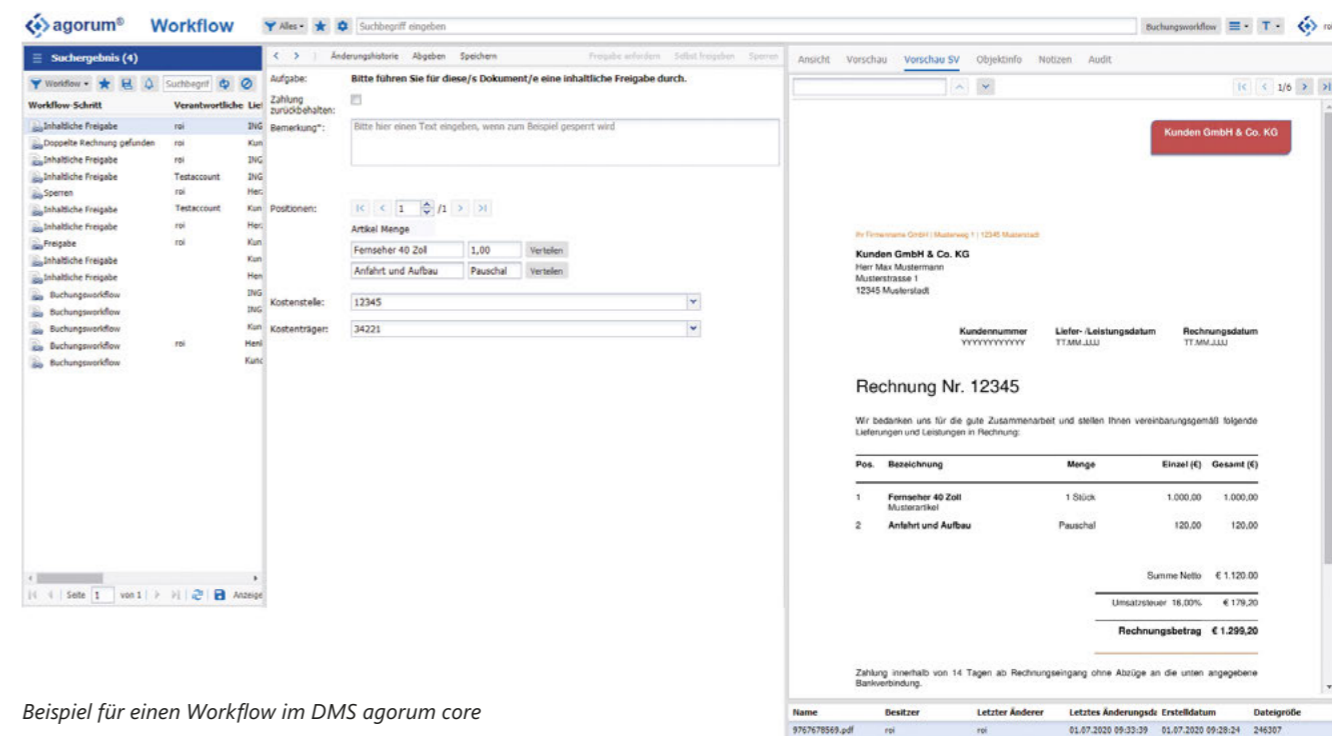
agorum® Workflow Alles Suchbegriff eingeben Buchungsworkflow T

Suchergebnis (4)

Workflow Suchbegriff

| Workflow-Schritt | Verantwortliche | Lie |
|---|---|---|
| Inhaltliche Freigabe | roi | ING |
| Doppelte Rechnung gefunden | roi | Kun |
| Inhaltliche Freigabe | roi | ING |
| Inhaltliche Freigabe | Testaccount | ING |
| Sperren | roi | Her |
| Inhaltliche Freigabe | Testaccount | Kun |
| Inhaltliche Freigabe | roi | Her |
| Freigabe | roi | Kun |
| Inhaltliche Freigabe | | Kun |
| Inhaltliche Freigabe | | Hen |
| Buchungsworkflow | | ING |
| Buchungsworkflow | | ING |
| Buchungsworkflow | | Kun |
| Buchungsworkflow | roi | Heni |
| Buchungsworkflow | | Kun |

Seite 1 von 1 Anzeige

Änderungshistorie Abgeben Speichern Freigabe anfordern Selbst freigeben Sperren

Aufgabe: Bitte führen Sie für diese/s Dokument/e eine inhaltliche Freigabe durch.

Zahlung zurückbehalten:

Bemerkung*: Bitte hier einen Text eingeben, wenn zum Beispiel gesperrt wird

Positionen: 1 /1

Artikel Menge

Fernseher 40 Zoll 1,00 Verteilen

Anfahrt und Aufbau Pauschal Verteilen

Kostenstelle: 12345

Kostenträger: 34221

Ansicht Vorschau Vorschau SV Objektinfo Notizen Audit

1/6

Kunden GmbH & Co. KG

Ihr Firmenname GmbH | Musterweg 1 | 12345 Musterstadt

Kunden GmbH & Co. KG
Herr Max Mustermann
Musterstrasse 1
12345 Musterstadt

| Kundennummer | Liefer- /Leistungsdatum | Rechnungsdatum |
|---|---|---|
| YYYYYYYYYYYY | TT.MM.JJJJ | TT.MM.JJJJ |

Rechnung Nr. 12345

Wir bedanken uns für die gute Zusammenarbeit und stellen Ihnen vereinbarungsgemäß folgende Lieferungen und Leistungen in Rechnung:

| Pos. | Bezeichnung | Menge | Einzel (€) | Gesamt (€) |
|---|---|---|---|---|
| 1 | Fernseher 40 Zoll Musterartikel | 1 Stück | 1.000,00 | 1.000,00 |
| 2 | Anfahrt und Aufbau | Pauschal | 120,00 | 120,00 |

Summe Netto € 1.120,00

Umsatzsteuer 16,00% € 179,20

Rechnungsbetrag € 1.299,20

Zahlung innerhalb von 14 Tagen ab Rechnungseingang ohne Abzüge an die unten angegebene Bankverbindung.

| Name | Besitzer | Letzter Änderer | Letztes Änderungsdatum | Erstelldatum | Dateigröße |
|---|---|---|---|---|---|
| 9767678569.pdf | roi | roi | 01.07.2020 09:33:39 | 01.07.2020 09:28:24 | 246307 |

Beispiel für einen Workflow im DMS agorum core